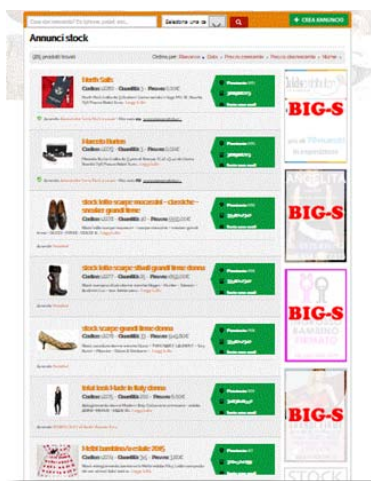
Cosa stai cercando? Es: Iphone, jeans ecc... Seleziona una ca + CREA ANNUNCIO

Annunci stock

(26) prodotti trovati Ordina per: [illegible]

Herb Salts
Codice: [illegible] Quantità: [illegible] Prezzo: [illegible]

Mocchi Burton
Codice: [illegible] Quantità: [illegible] Prezzo: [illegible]

stock lotto scarpe maschili - classiche - sneaker grandi firme
Codice: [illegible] Quantità: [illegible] Prezzo: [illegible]

stock lotto scarpe - stivali grandi firme donna
Codice: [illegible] Quantità: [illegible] Prezzo: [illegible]

stock scarpe grandi firme donna
Codice: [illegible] Quantità: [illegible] Prezzo: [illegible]

total look Made in Italy donna
Codice: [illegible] Quantità: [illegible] Prezzo: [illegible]

Hello! bambino/a estate 2015
Codice: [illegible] Quantità: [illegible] Prezzo: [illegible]

BIG-S

BIG-S

BIG-S

BAMBINO FIRMATO

BIG-S

STOCK